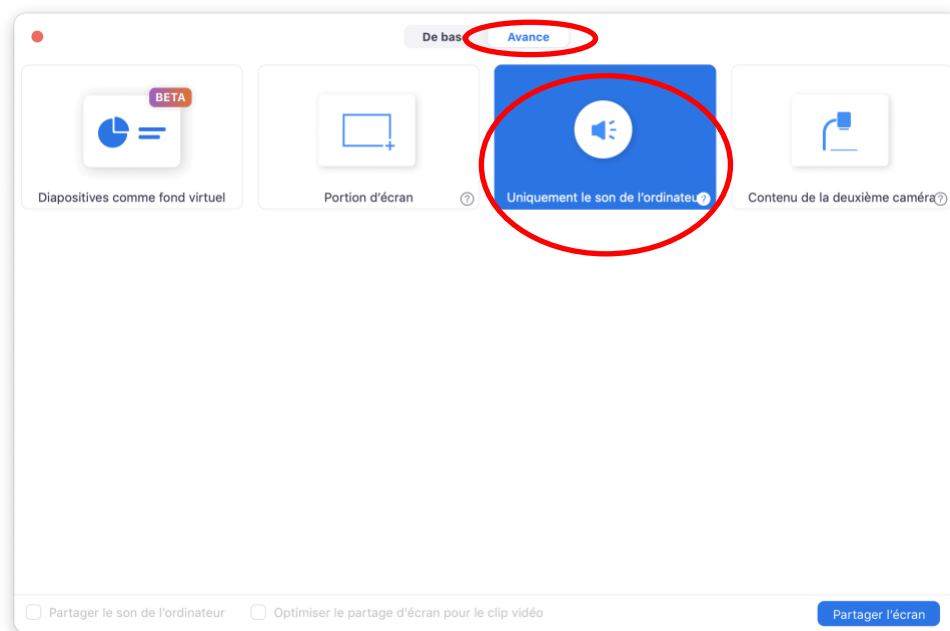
De bas Avancé

BETA

Diapositives comme fond virtuel

Portion d'écran ?

Uniquement le son de l'ordinateu ?

Contenu de la deuxième caméra ?

Partager le son de l'ordinateur

Optimiser le partage d'écran pour le clip vidéo

Partager l'écran